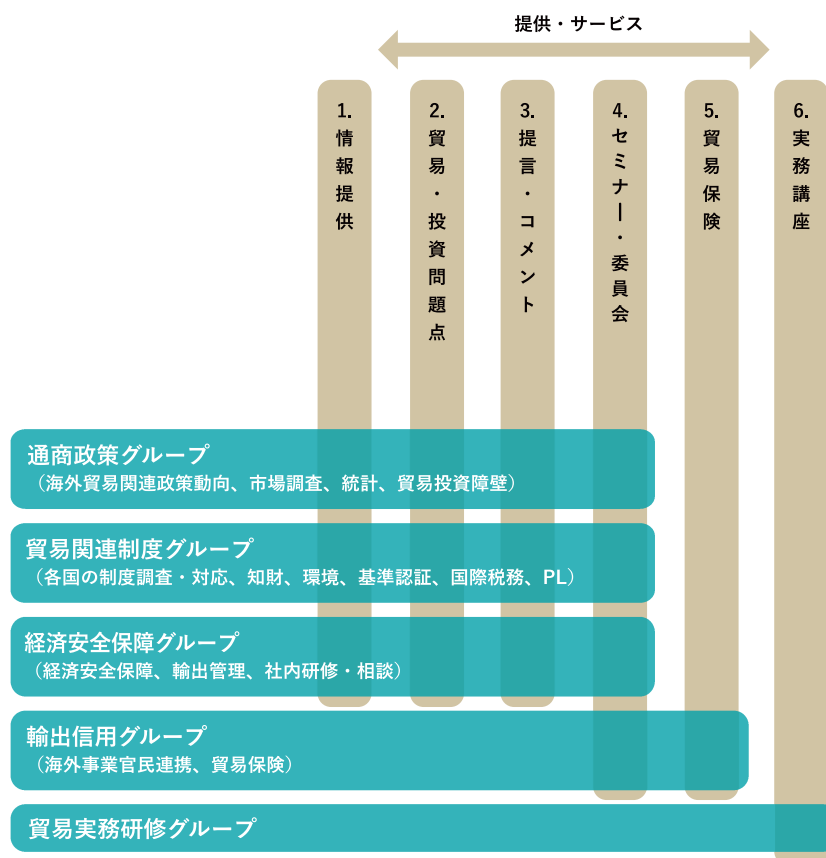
提供・サービス

1. 情報提供

2. 貿易・投資問題点

3. 提言・コメント

4. セミナー・委員会

5. 貿易保険

6. 実務講座

通商政策グループ
（海外貿易関連政策動向、市場調査、統計、貿易投資障壁）

貿易関連制度グループ
（各国の制度調査・対応、知財、環境、基準認証、国際税務、PL）

経済安全保障グループ
（経済安全保障、輸出管理、社内研修・相談）

輸出信用グループ
（海外事業官民連携、貿易保険）

貿易実務研修グループ